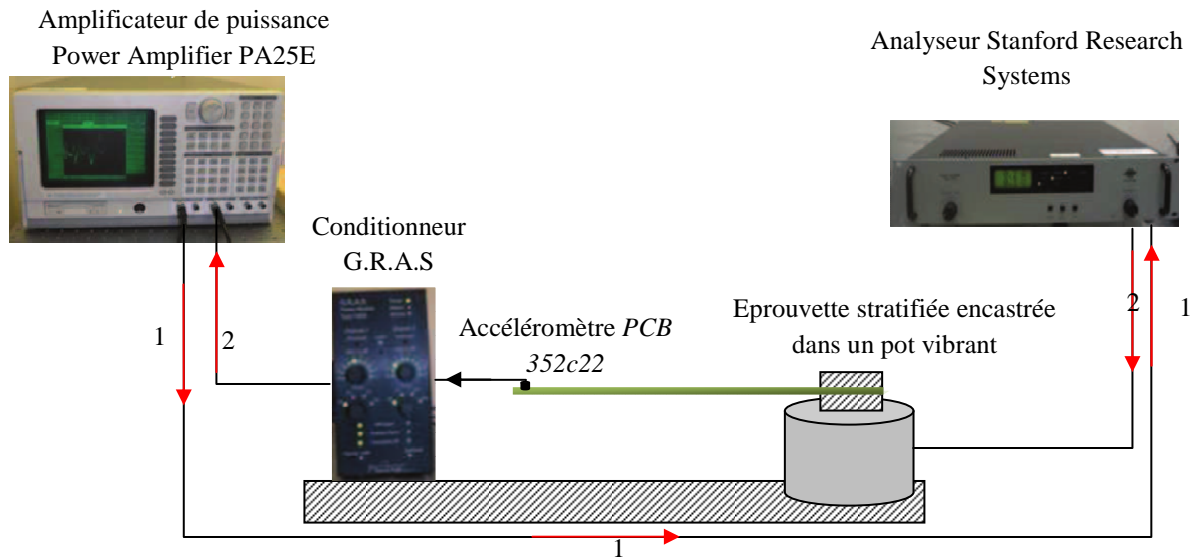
Amplificateur de puissance
Power Amplifier PA25E

Analyseur Stanford Research Systems

Conditionneur
G.R.A.S

Accéléromètre *PCB* *352c22*

Eprouvette stratifiée encastrée dans un pot vibrant

1

2

2

1

1